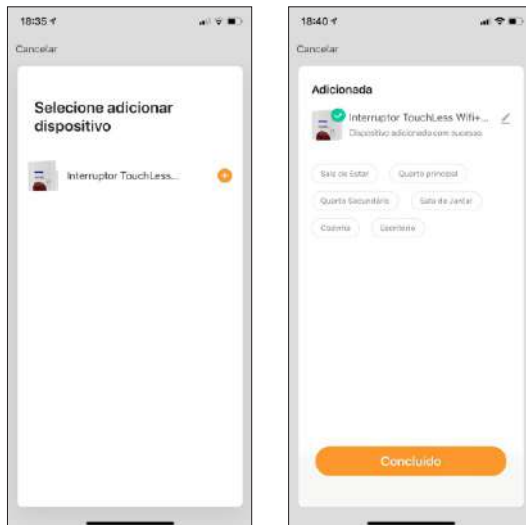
18:35

Cancelar

Selecione adicionar dispositivo

Interruptor TouchLess...

18:40

Cancelar

Adicionada

Interruptor TouchLess Wifi+...

Dispositivo adicionado com sucesso

Sala de Estar

Quarto principal

Quarto Secundário

Sala de Jantar

Cozinha

Escritório

Concluído